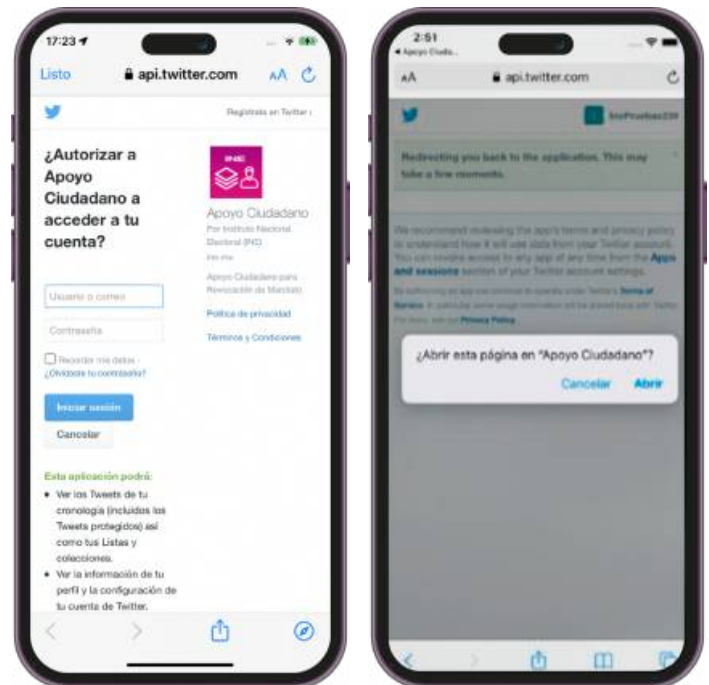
17:23

Listo api.twitter.com AA

Regístrate en Twitter ›

¿Autorizar a Apoyo Ciudadano a acceder a tu cuenta?

INE

Apoyo Ciudadano
Por Instituto Nacional Electoral (INE)
ine.mx
Apoyo Ciudadano para Revocación de Mandato

Política de privacidad

Términos y Condiciones

Usuario o correo

Contraseña

Recordar mis datos · ¿Olvidaste tu contraseña?

Iniciar sesión

Cancelar

Esta aplicación podrá:

• Ver los Tweets de tu cronología (incluidos los Tweets protegidos) así como tus Listas y colecciones.
• Ver la información de tu perfil y la configuración de tu cuenta de Twitter.

2:51
◂ Apoyo Ciuda...

AA api.twitter.com

IneПruebas239

Redirecting you back to the application. This may take a few moments.

We recommend reviewing the app's terms and privacy policy to understand how it will use data from your Twitter account. You can revoke access to any app at any time from the Apps and sessions section of your Twitter account settings.

By authorizing an app you continue to operate under Twitter's Terms of Service. In particular, some usage information will be shared back with Twitter. For more, see our Privacy Policy.

¿Abrir esta página en "Apoyo Ciudadano"?

Cancelar Abrir